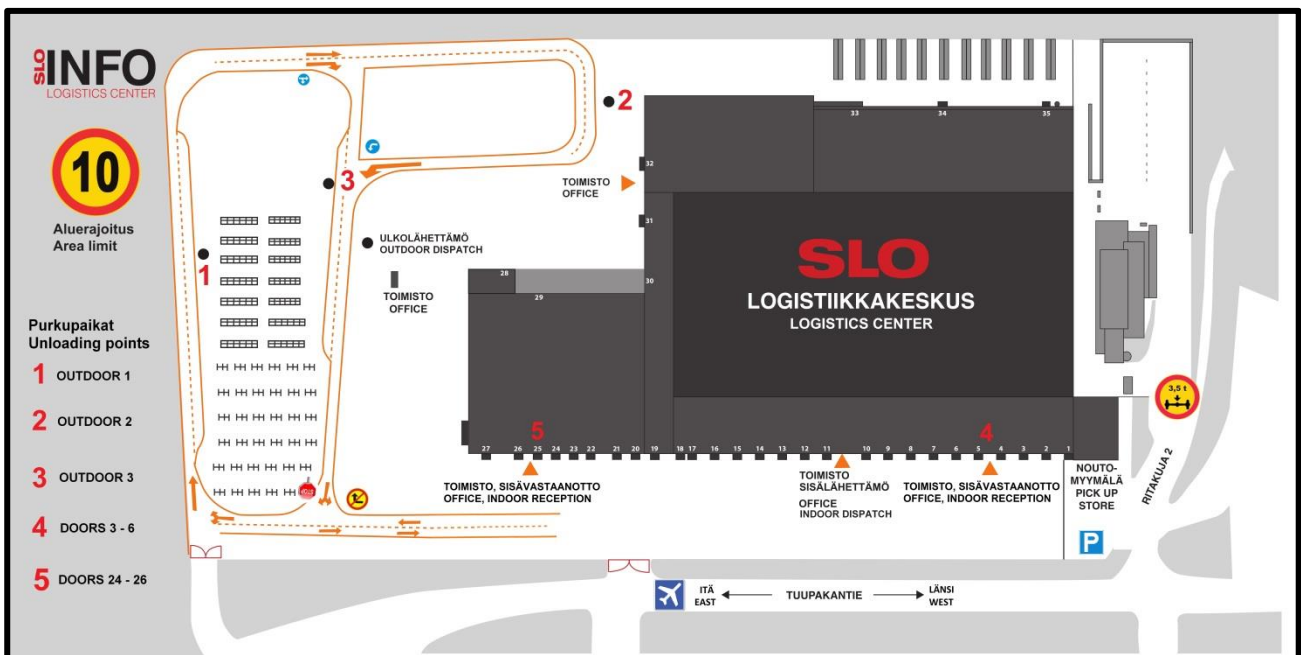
SLO INFO
LOGISTICS CENTER

10
Aluerajoitus
Area limit

Purkupaikat
Unloading points
1 OUTDOOR 1
2 OUTDOOR 2
3 OUTDOOR 3
4 DOORS 3 - 6
5 DOORS 24 - 26

1
2
3
ULKOLÄHETTÄMÖ
OUTDOOR DISPATCH
TOIMISTO
OFFICE
TOIMISTO
OFFICE

SLO
LOGISTIIKKAKESKUS
LOGISTICS CENTER

33 34 35
32 31 30 28 29
27 26 25 24 23 22 21 20 19 18 17 16 15 14 13 12 11 10 9 8 7 6 5 4 3 2 1
5
4

TOIMISTO, SISÄVASTAANOTTO
OFFICE, INDOOR RECEPTION
TOIMISTO
SISÄLÄHETTÄMÖ
OFFICE
INDOOR DISPATCH
TOIMISTO, SISÄVASTAANOTTO
OFFICE, INDOOR RECEPTION
NOUTO-
MYYMÄLÄ
PICK UP
STORE

3,5 t
RITAKUJA 2
P

ITÄ
EAST
TUUPAKANTIE
LÄNSI
WEST